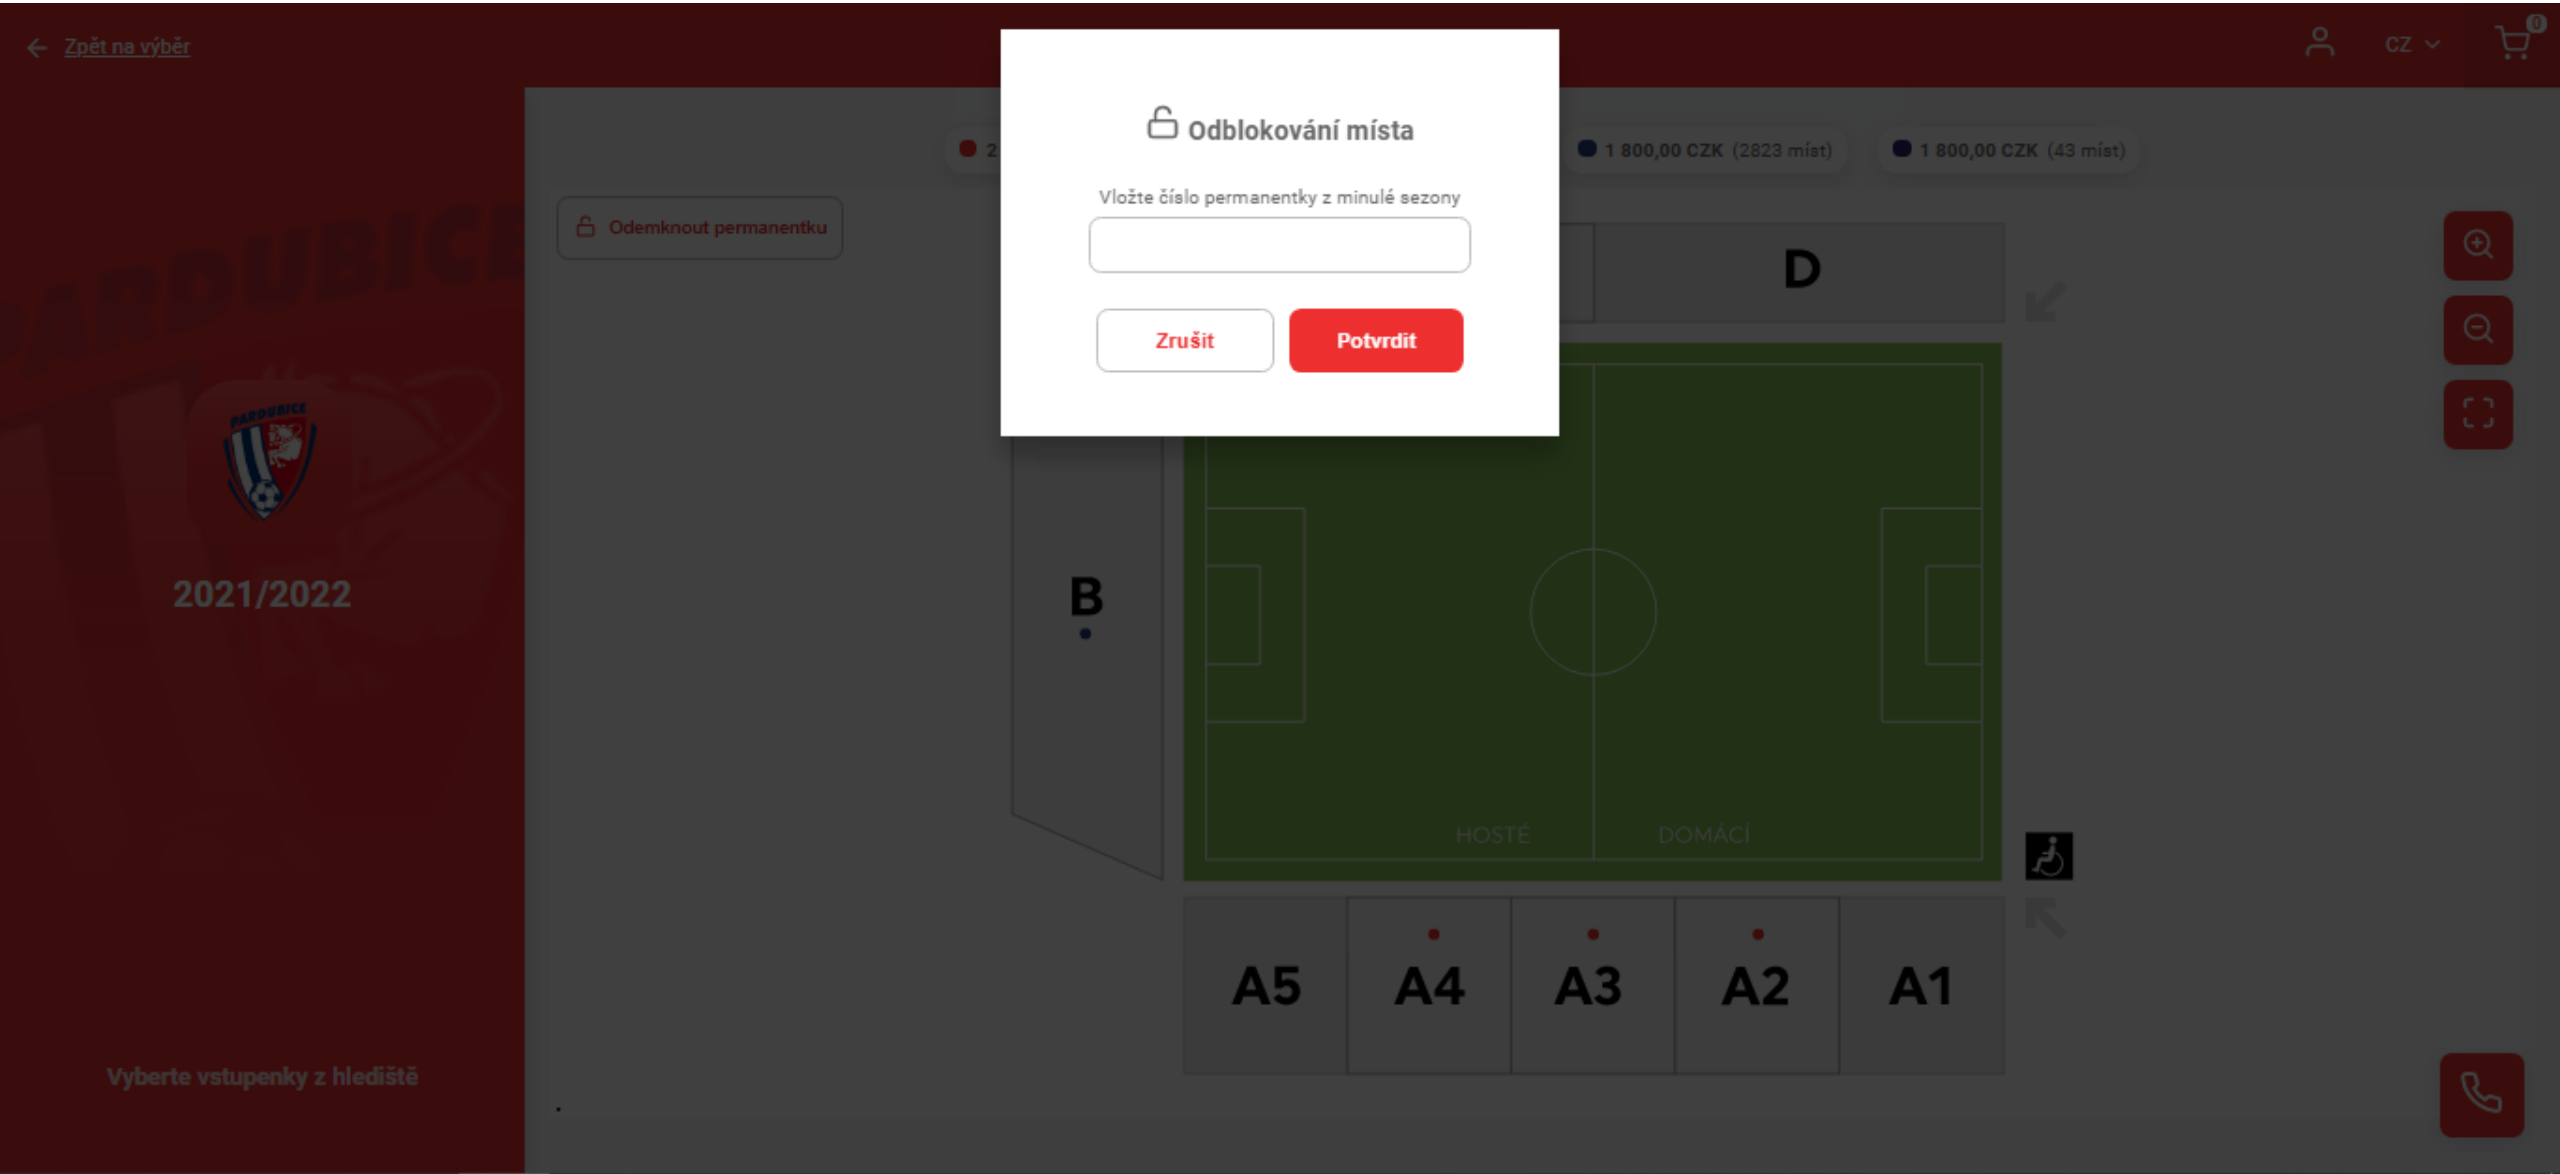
Zpět na výběr

CZ

0

Odblokování místa

Vložte číslo permanentky z minulé sezony

Zrušit

Potvrdit

2

1 800,00 CZK (2823 míst)

1 800,00 CZK (43 míst)

Odemknout permanentku

PARDUBICE

2021/2022

D

B

HOSTÉ

DOMÁCÍ

A5

A4

A3

A2

A1

Vyberte vstupenky z hlediště